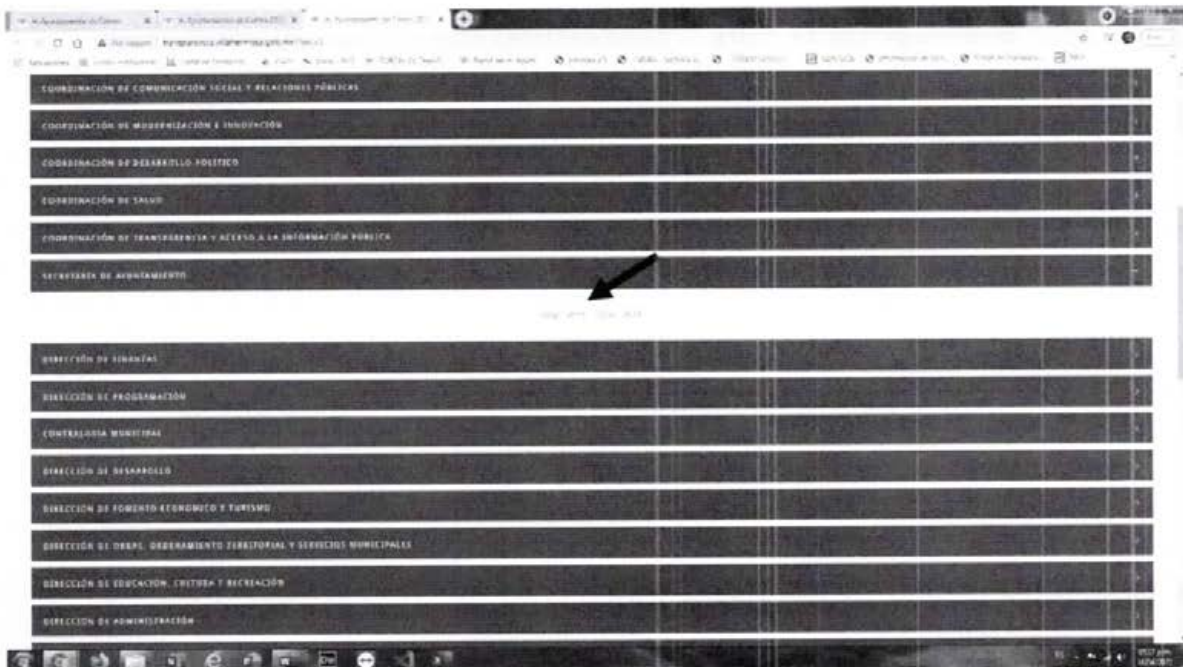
COORDINACIÓN DE COMUNICACIÓN SOCIAL Y RELACIONES PÚBLICAS

COORDINACIÓN DE MODERNIZACIÓN E INNOVACIÓN

COORDINACIÓN DE DESARROLLO POLÍTICO

COORDINACIÓN DE SALUD

COORDINACIÓN DE TRANSPARENCIA Y ACCESO A LA INFORMACIÓN PÚBLICA

SECRETARÍA DE AYUNTAMIENTO

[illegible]

DIRECCIÓN DE FINANZAS

DIRECCIÓN DE PROGRAMACIÓN

CONTRALORÍA MUNICIPAL

DIRECCIÓN DE DESARROLLO

DIRECCIÓN DE FOMENTO ECONÓMICO Y TURISMO

DIRECCIÓN DE OBRAS, ORDENAMIENTO TERRITORIAL Y SERVICIOS MUNICIPALES

DIRECCIÓN DE EDUCACIÓN, CULTURA Y RECREACIÓN

DIRECCIÓN DE ADMINISTRACIÓN